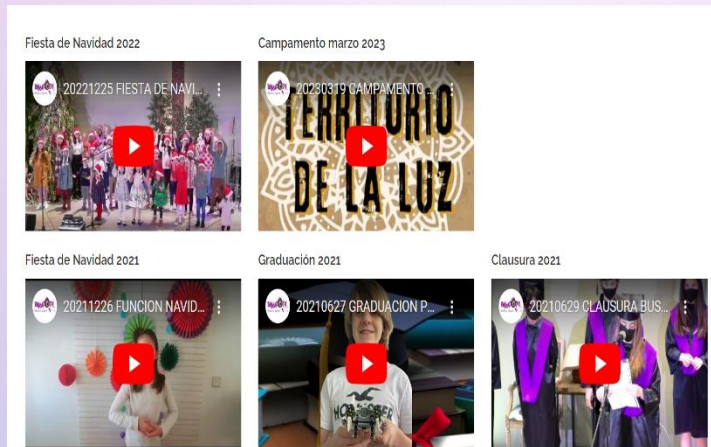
Fiesta de Navidad 2022

20221225 FIESTA DE NAVI...

Campamento marzo 2023

20230319 CAMPAMENTO ...

TERRITORIO DE LA LUZ

Fiesta de Navidad 2021

20211226 FUNCION NAVID...

Graduación 2021

20210627 GRADUACION P...

Clausura 2021

20210629 CLAUSURA BUS...